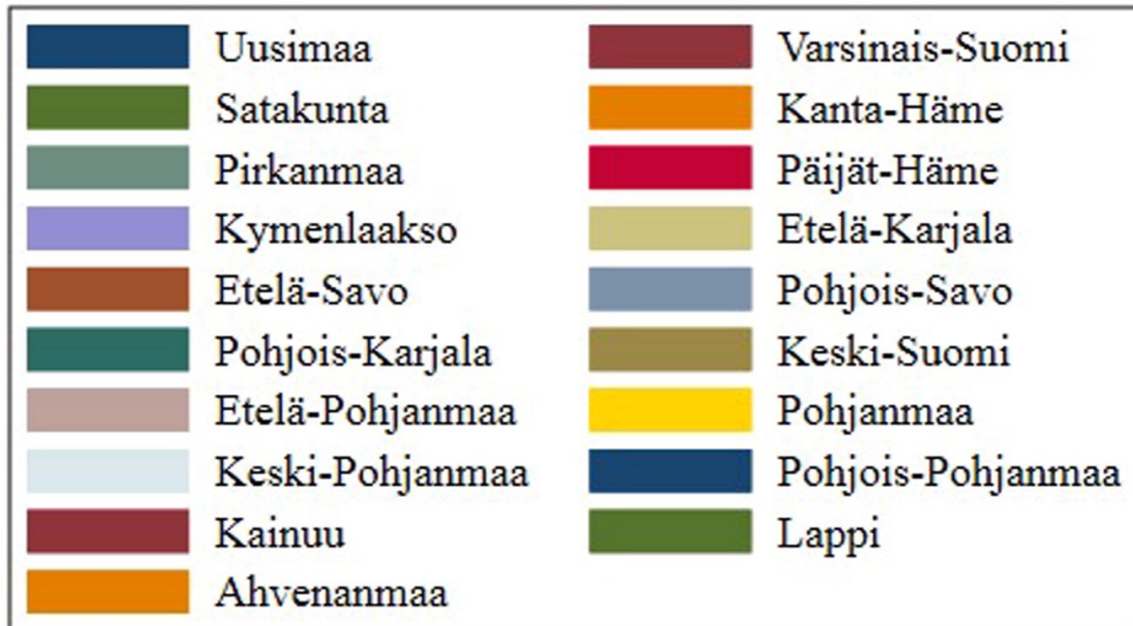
Uusimaa
Satakunta
Pirkanmaa
Kymenlaakso
Etelä-Savo
Pohjois-Karjala
Etelä-Pohjanmaa
Keski-Pohjanmaa
Kainuu
Ahvenanmaa

Varsinais-Suomi
Kanta-Häme
Päijät-Häme
Etelä-Karjala
Pohjois-Savo
Keski-Suomi
Pohjanmaa
Pohjois-Pohjanmaa
Lappi